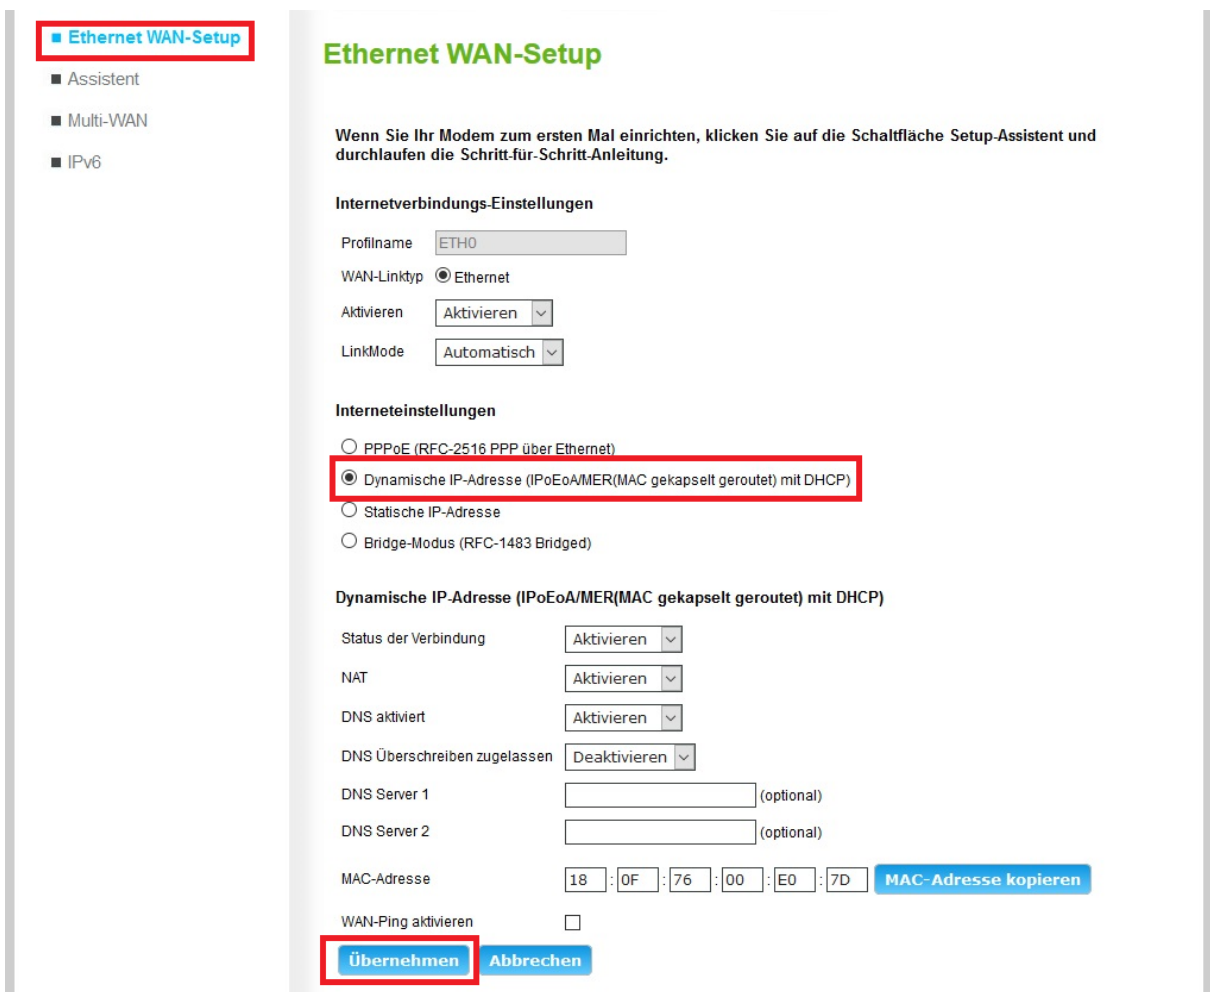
■ Ethernet WAN-Setup
■ Assistent
■ Multi-WAN
■ IPv6

Ethernet WAN-Setup

Wenn Sie Ihr Modem zum ersten Mal einrichten, klicken Sie auf die Schaltfläche Setup-Assistent und durchlaufen die Schritt-für-Schritt-Anleitung.

Internetverbindungs-Einstellungen

Profilname ETH0
WAN-Linktyp Ethernet
Aktivieren Aktivieren
LinkMode Automatisch

Interneteinstellungen

PPPoE (RFC-2516 PPP über Ethernet)
Dynamische IP-Adresse (IPoEoA/MER(MAC gekapselt geroutet) mit DHCP)
Statische IP-Adresse
Bridge-Modus (RFC-1483 Bridged)

Dynamische IP-Adresse (IPoEoA/MER(MAC gekapselt geroutet) mit DHCP)

Status der Verbindung Aktivieren
NAT Aktivieren
DNS aktiviert Aktivieren
DNS Überschreiben zugelassen Deaktivieren
DNS Server 1 (optional)
DNS Server 2 (optional)
MAC-Adresse 18 : 0F : 76 : 00 : E0 : 7D MAC-Adresse kopieren
WAN-Ping aktivieren

Übernehmen Abbrechen